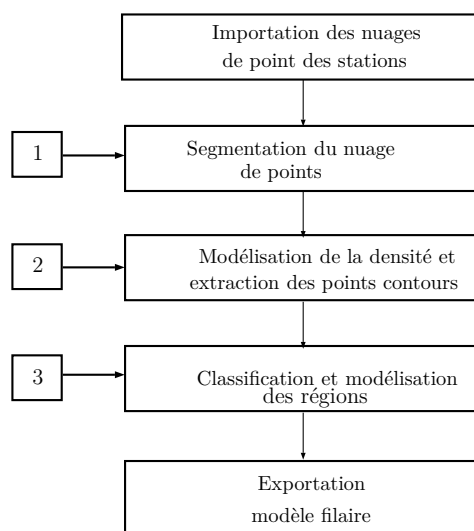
Importation des nuages de point des stations

1

Segmentation du nuage de points

2

Modélisation de la densité et extraction des points contours

3

Classification et modélisation des régions

Exportation modèle filaire